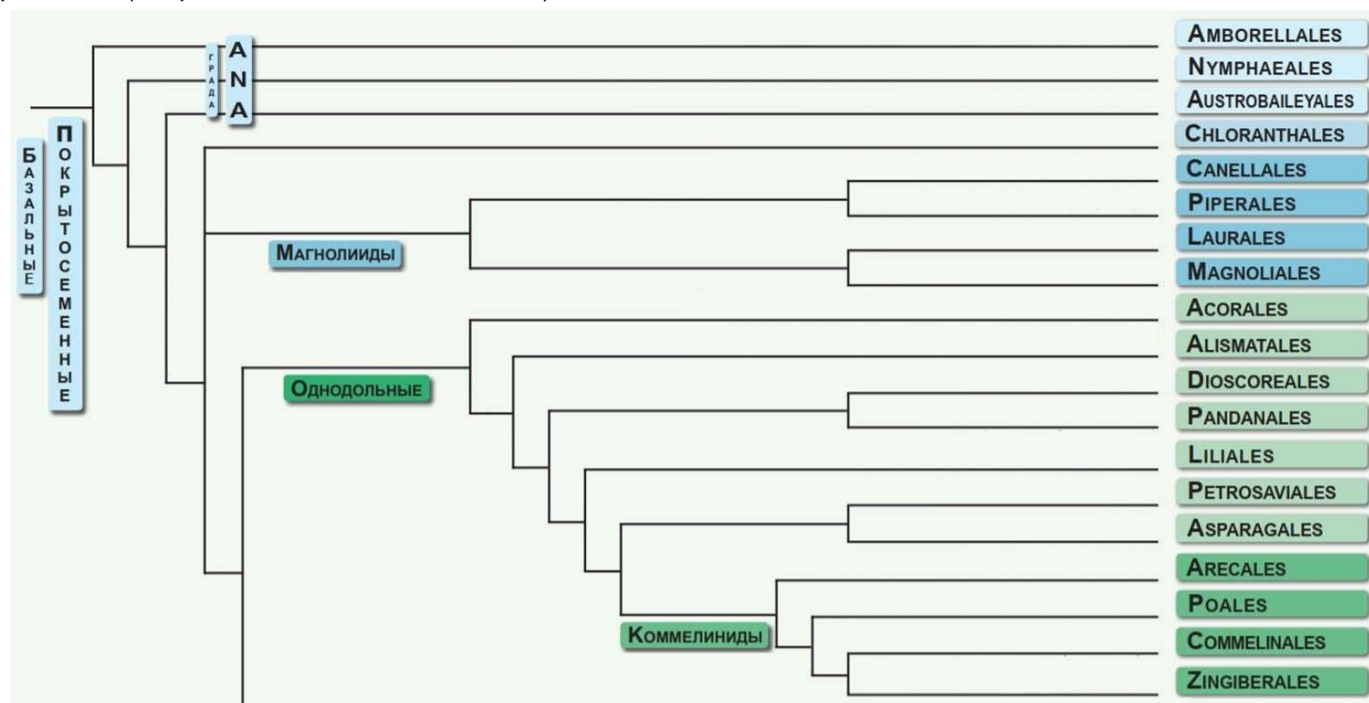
Базальные

Покрытосеменные

Града

A
N
A

Магнолииды

Однодольные

Коммелиниды

Amborellales
Nymphaeales
Austrobaileyales
Chloranthales
Canellales
Piperales
Laurales
Magnoliales
Acorales
Alismatales
Dioscoreales
Pandanales
Liliales
Petrosaviales
Asparagales
Arecales
Poales
Commelinales
Zingiberales